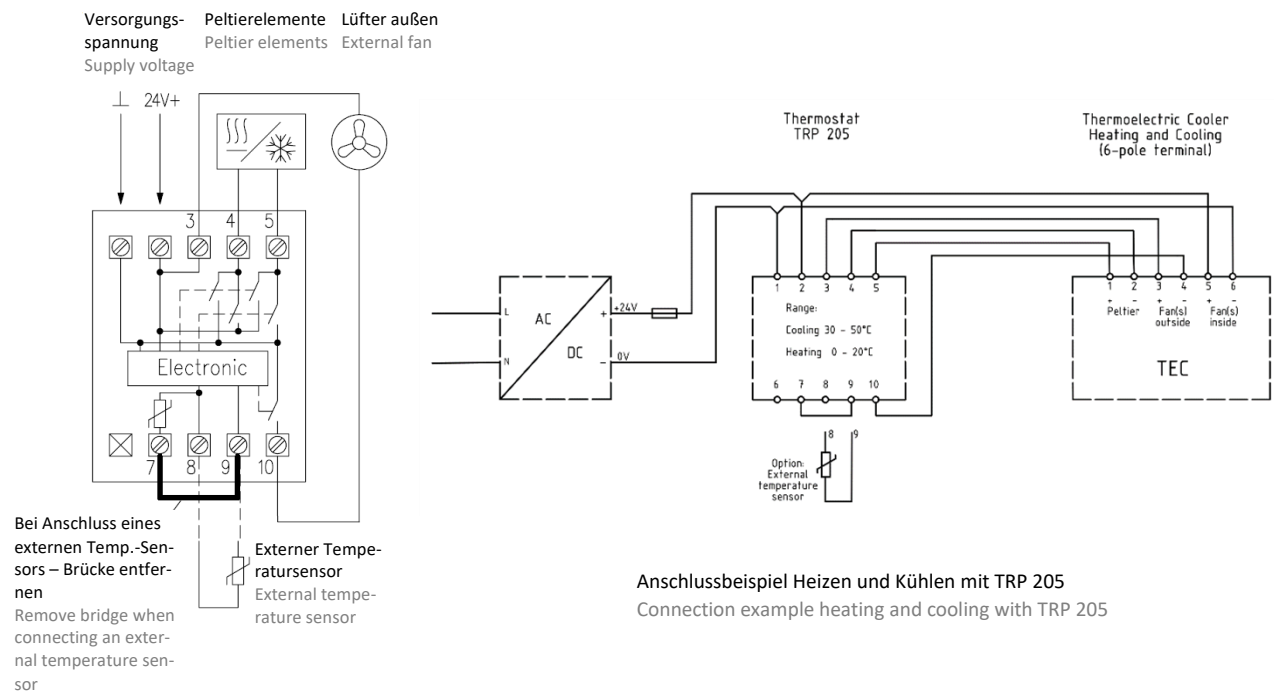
Versorgungsspannung
Supply voltage

Peltierelemente
Peltier elements

Lüfter außen
External fan

⊥ 24V+

3 4 5

Electronic

7 8 9 10

Bei Anschluss eines externen Temp.-Sensors – Brücke entfernen
Remove bridge when connecting an external temperature sensor

Externer Temperatursensor
External temperature sensor

Thermostat
TRP 205

Thermoelectric Cooler
Heating and Cooling
(6-pole terminal)

L
N
AC
DC
+
-
+24V
0V

1 2 3 4 5

Range:
Cooling 30 - 50°C
Heating 0 - 20°C

6 7 8 9 10

8 9
Option:
External
temperature
sensor

1 2 3 4 5 6
+ - + - + -
Peltier Fan(s) outside Fan(s) inside

TEC

Anschlussbeispiel Heizen und Kühlen mit TRP 205
Connection example heating and cooling with TRP 205